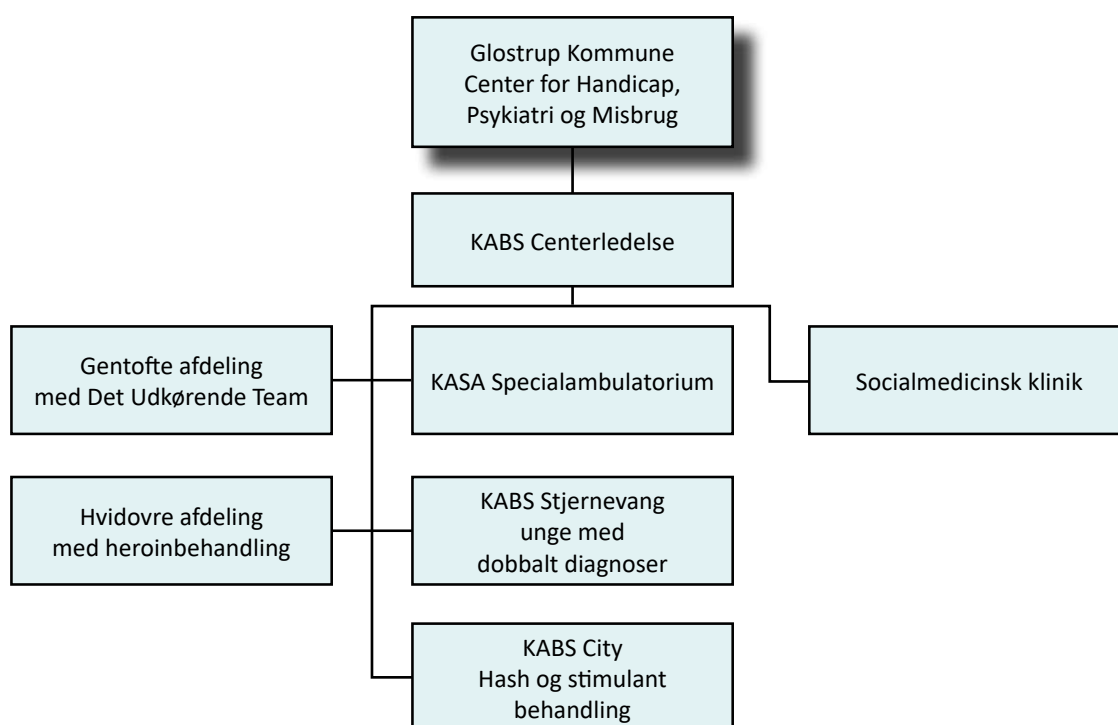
Glostrup Kommune
Center for Handicap,
Psykiatri og Misbrug

KABS Centerledelse

Gentofte afdeling
med Det Udkørende Team

KASA Specialambulatorium

Socialmedicinsk klinik

Hvidovre afdeling
med heroinbehandling

KABS Stjernevang
unge med
dobbalt diagnoser

KABS City
Hash og stimulant
behandling